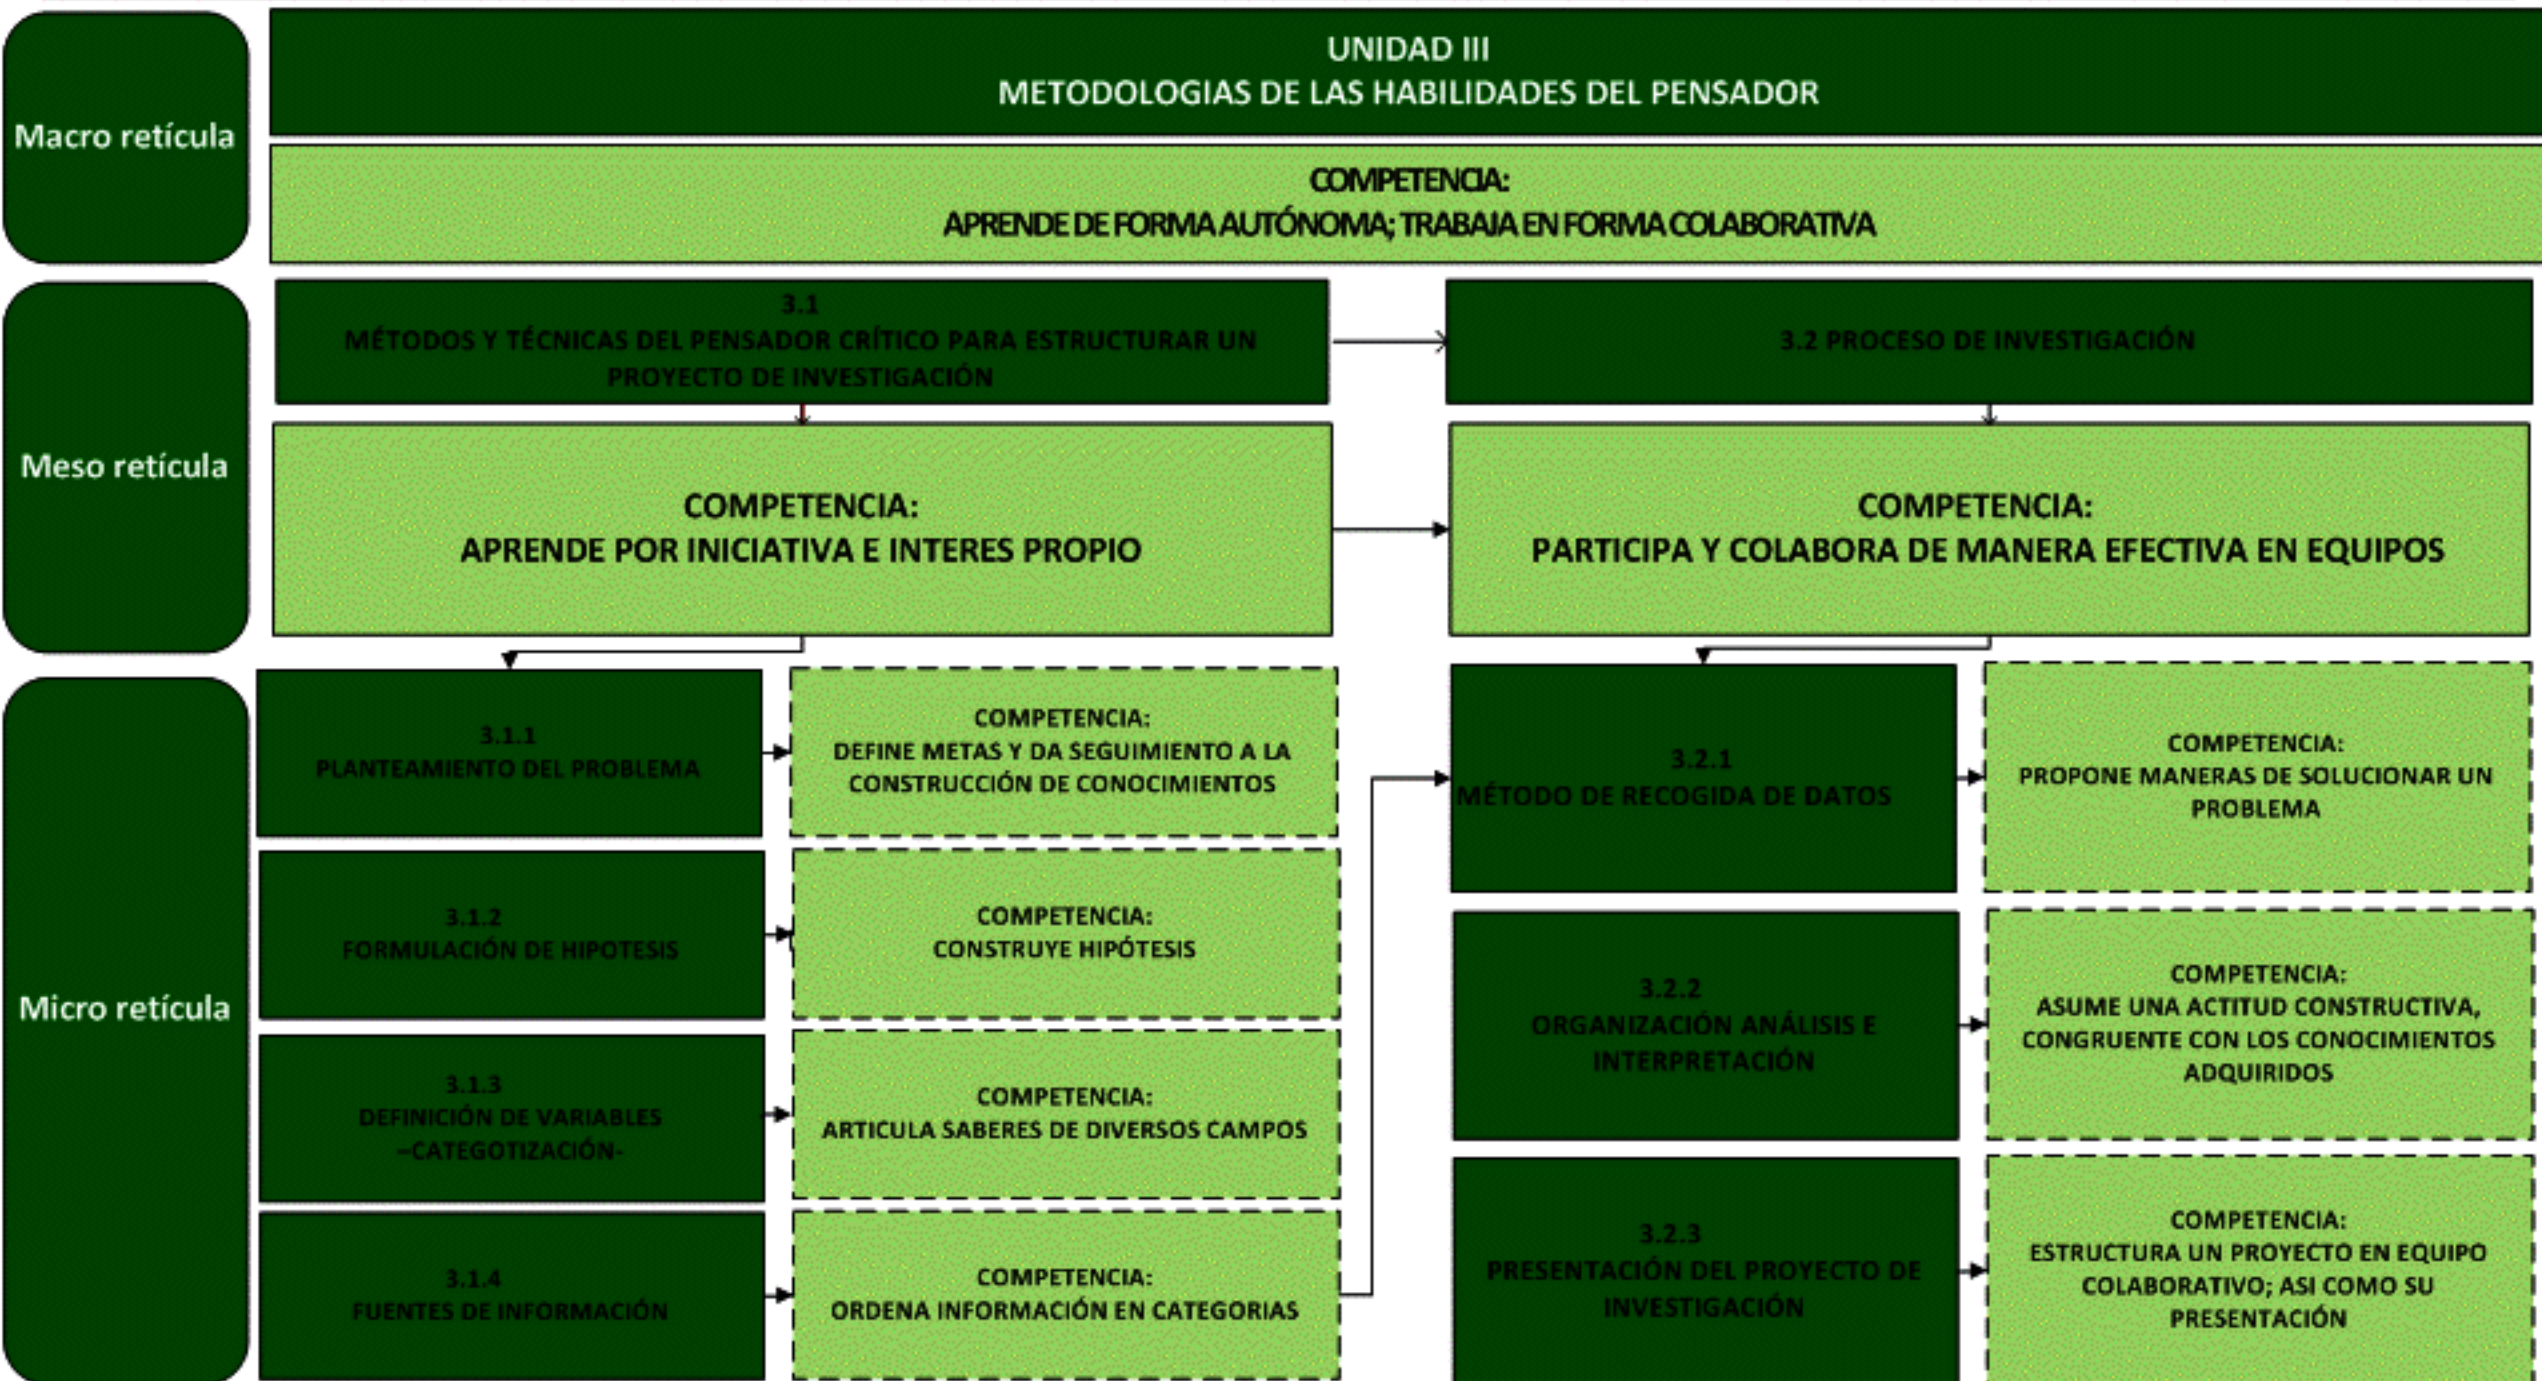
Macro retícula

UNIDAD III
METODOLOGIAS DE LAS HABILIDADES DEL PENSADOR

COMPETENCIA:
APRENDE DE FORMA AUTÓNOMA; TRABAJA EN FORMA COLABORATIVA

Meso retícula

3.1
MÉTODOS Y TÉCNICAS DEL PENSADOR CRÍTICO PARA ESTRUCTURAR UN PROYECTO DE INVESTIGACIÓN

3.2 PROCESO DE INVESTIGACIÓN

COMPETENCIA:
APRENDE POR INICIATIVA E INTERES PROPIO

COMPETENCIA:
PARTICIPA Y COLABORA DE MANERA EFECTIVA EN EQUIPOS

Micro retícula

3.1.1
PLANTEAMIENTO DEL PROBLEMA

COMPETENCIA:
DEFINE METAS Y DA SEGUIMIENTO A LA CONSTRUCCIÓN DE CONOCIMIENTOS

3.1.2
FORMULACIÓN DE HIPOTESIS

COMPETENCIA:
CONSTRUYE HIPÓTESIS

3.1.3
DEFINICIÓN DE VARIABLES
-CATEGOTIZACIÓN-

COMPETENCIA:
ARTICULA SABERES DE DIVERSOS CAMPOS

3.1.4
FUENTES DE INFORMACIÓN

COMPETENCIA:
ORDENA INFORMACIÓN EN CATEGORIAS

3.2.1
MÉTODO DE RECOGIDA DE DATOS

COMPETENCIA:
PROPONE MANERAS DE SOLUCIONAR UN PROBLEMA

3.2.2
ORGANIZACIÓN ANÁLISIS E INTERPRETACIÓN

COMPETENCIA:
ASUME UNA ACTITUD CONSTRUCTIVA, CONGRUENTE CON LOS CONOCIMIENTOS ADQUIRIDOS

3.2.3
PRESENTACIÓN DEL PROYECTO DE INVESTIGACIÓN

COMPETENCIA:
ESTRUCTURA UN PROYECTO EN EQUIPO COLABORATIVO; ASI COMO SU PRESENTACIÓN